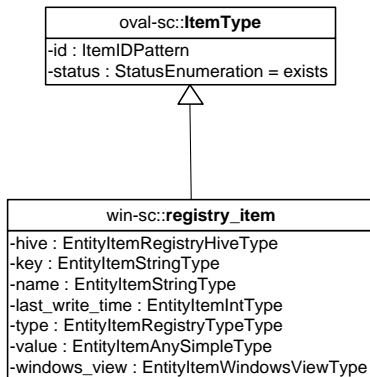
oval-sc::**ItemType**

-id : ItemIDPattern
-status : StatusEnumeration = exists

win-sc::**registry_item**

-hive : EntityItemRegistryHiveType
-key : EntityItemStringType
-name : EntityItemStringType
-last_write_time : EntityItemIntType
-type : EntityItemRegistryTypeType
-value : EntityItemAnySimpleType
-windows_view : EntityItemWindowsViewType